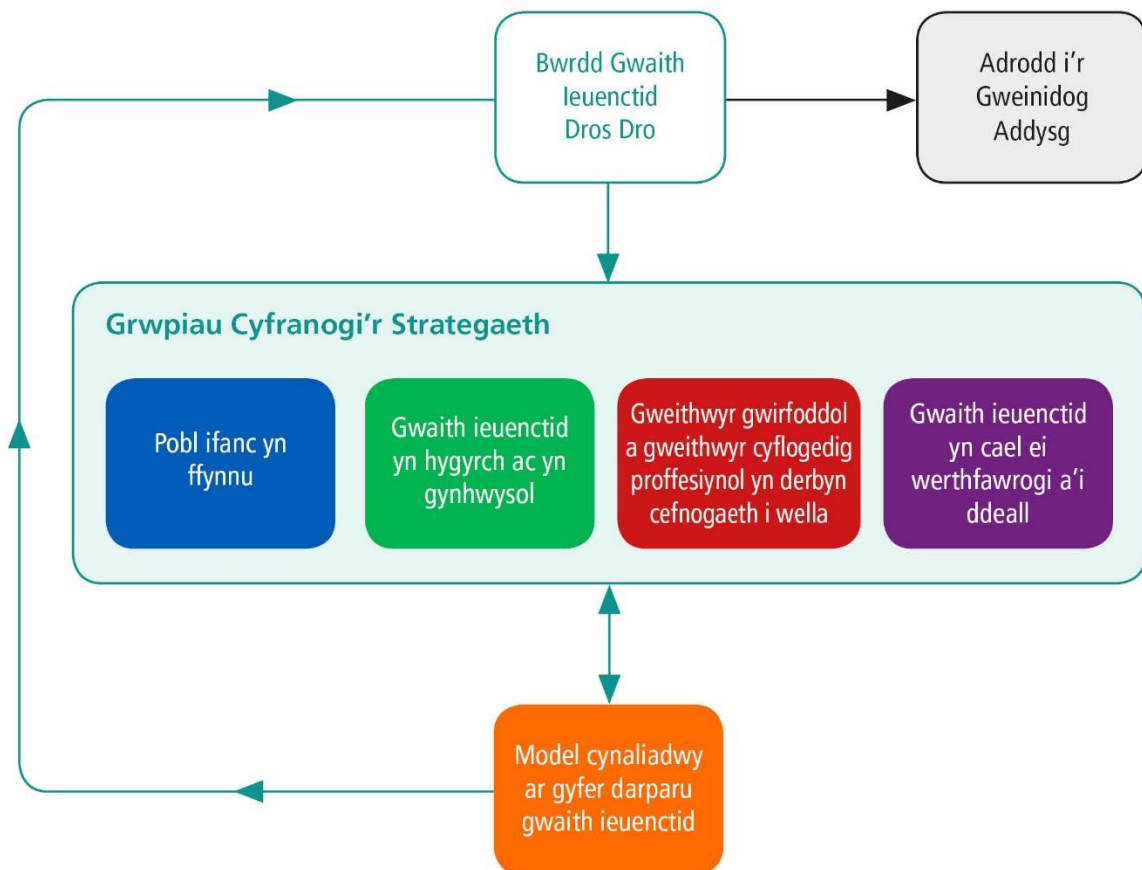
Bwrdd Gwaith Ieuenctid Dros Dro

Adrodd i'r Gweinidog Addysg

Grwpiau Cyfranogi'r Strategaeth

Pobl ifanc yn ffynnu

Gwaith ieuenctid yn hygyrch ac yn gynhwysol

Gweithwyr gwirfoddol a gweithwyr cyflogedig proffesiynol yn derbyn cefnogaeth i wella

Gwaith ieuenctid yn cael ei werthfawrogi a'i ddeall

Model cynaliadwy ar gyfer darparu gwaith ieuenctid